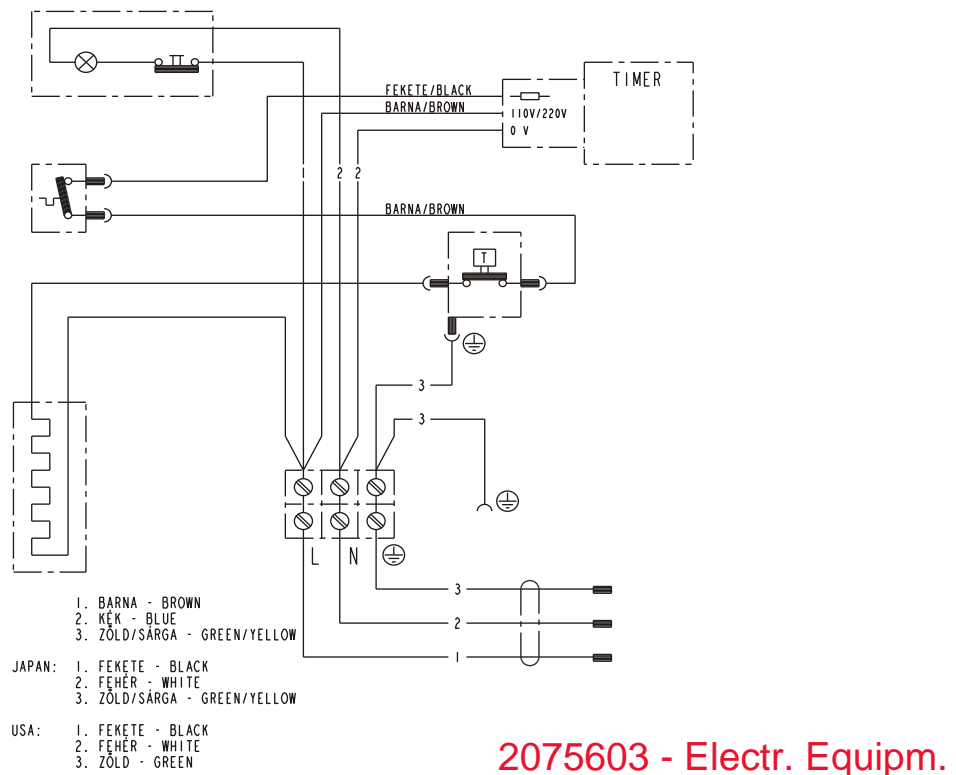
FEKETE/BLACK
BARNA/BROWN
110V/220V
0 V
TIMER
2 2
BARNA/BROWN
T
3
3
L N
3
2
1

1. BARNA - BROWN
2. KÉK - BLUE
3. ZÖLD/SÁRGA - GREEN/YELLOW

JAPAN: 1. FEKETE - BLACK
2. FEHÉR - WHITE
3. ZÖLD/SÁRGA - GREEN/YELLOW

USA: 1. FEKETE - BLACK
2. FEHÉR - WHITE
3. ZÖLD - GREEN

2075603 - Electr. Equipm.